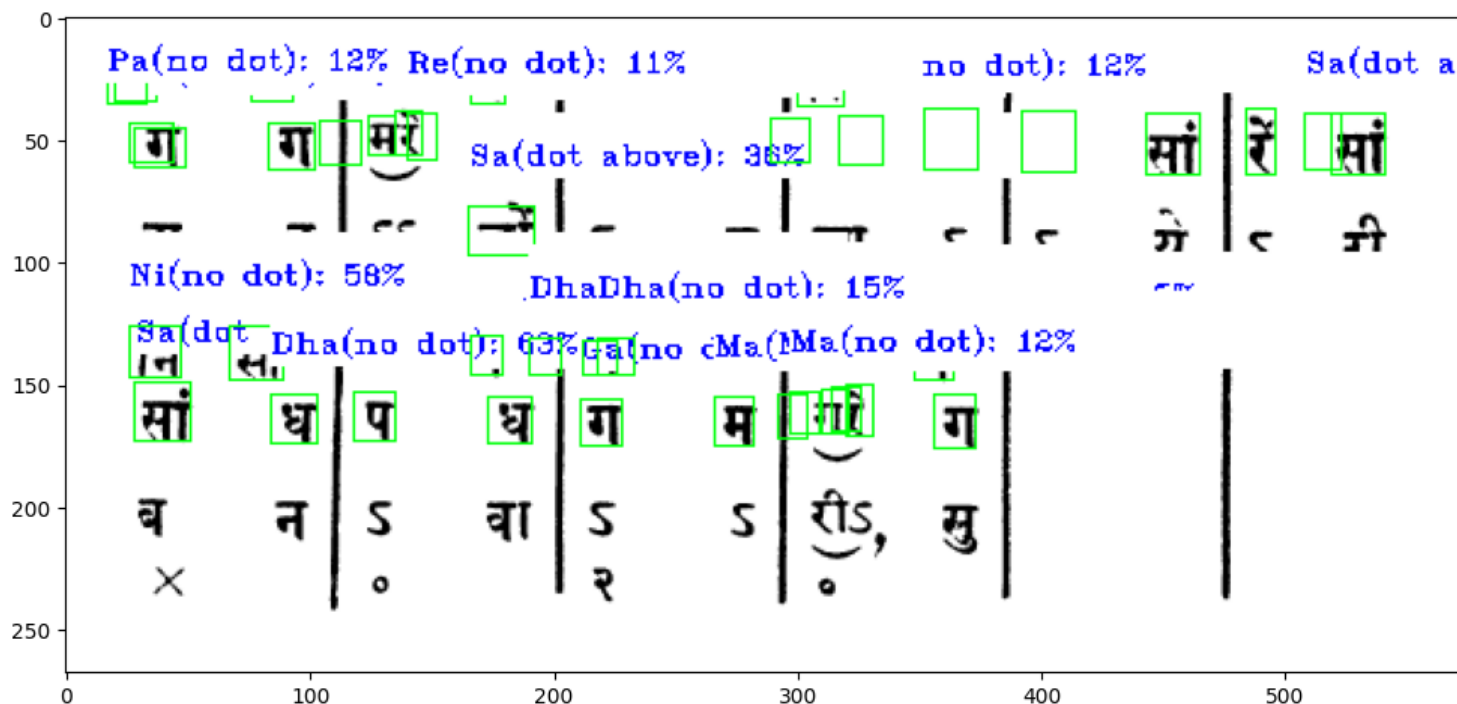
0
50
100
150
200
250

0
100
200
300
400
500

Pa(no dot): 12% Re(no dot): 11% no dot): 12% Sa(dot a

ग ग मरें सां रें सां

Sa(dot above): 36%

Ni(no dot): 58%

DhaDha(no dot): 15%

Sa(dot

Dha(no dot): 63% Ga(no dMa(Ma(no dot): 12%

सां ध प ध ग म गा ग

ब न ऽ बा ऽ ऽ रीऽ, मु

× ० २ ०